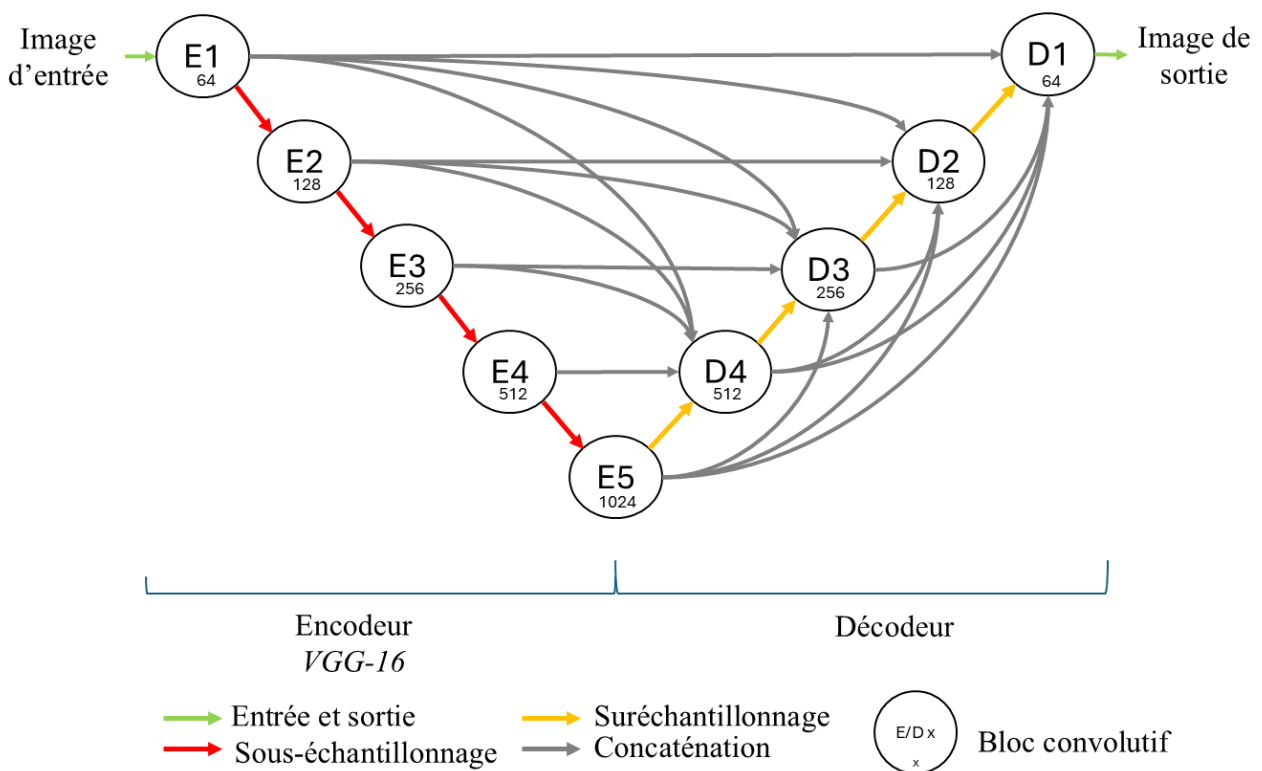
Image d'entrée

E1
64

D1
64

Image de sortie

E2
128

D2
128

E3
256

D3
256

E4
512

D4
512

E5
1024

Encodeur
*VGG-16*

Décodeur

Entrée et sortie
Sous-échantillonnage
Suréchantillonnage
Concaténation

E/D x
x

Bloc convolutif